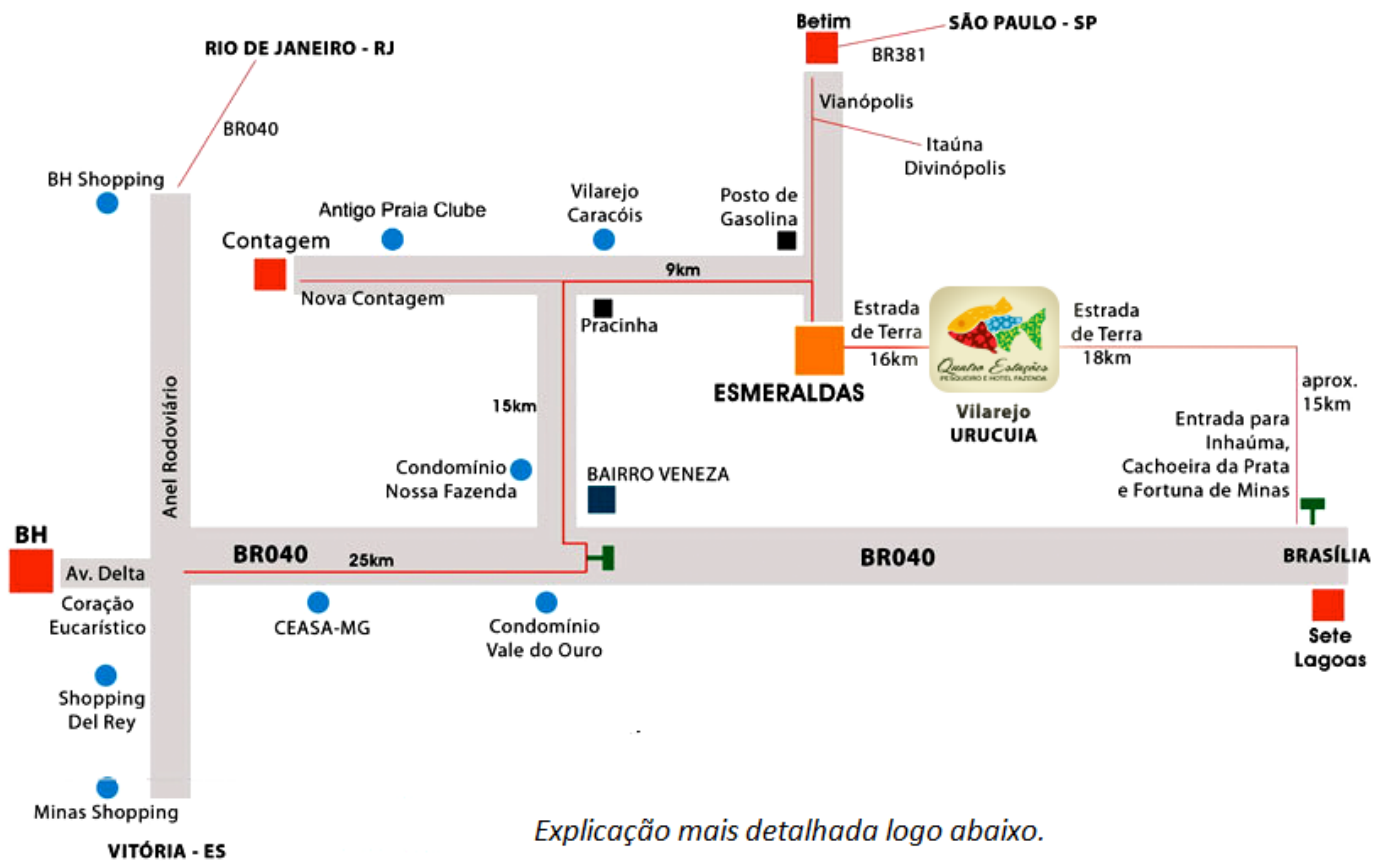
Betim
SÃO PAULO - SP
BR381
RIO DE JANEIRO - RJ
BR040
Vianópolis
Itaúna
Divinópolis
BH Shopping
Antigo Praia Clube
Vilarejo Caracóis
Posto de Gasolina
Contagem
9km
Nova Contagem
Pracinha
Estrada de Terra
16km
Quatro Estações
PESQUEIRO E HOTEL FAZENDA
Estrada de Terra
18km
ESMERALDAS
Vilarejo URUCUIA
aprox. 15km
15km
Anel Rodoviário
Condomínio Nossa Fazenda
BAIRRO VENEZA
Entrada para Inhaúma, Cachoeira da Prata e Fortuna de Minas
BH
Av. Delta
BR040
25km
BR040
BRASÍLIA
Coração Eucarístico
CEASA-MG
Condomínio Vale do Ouro
Sete Lagoas
Shopping Del Rey
Minas Shopping
VITÓRIA - ES
Explicação mais detalhada logo abaixo.